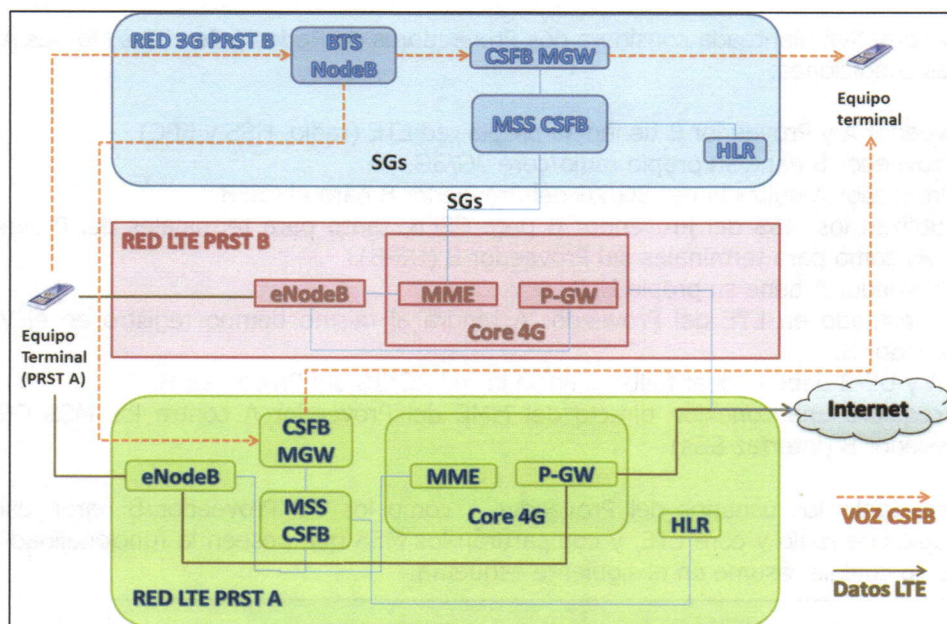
RED 3G PRST B

BTS NodeB

CSFB MGW

MSS CSFB

HLR

SGs

SGs

Equipo terminal

RED LTE PRST B

eNodeB

MME

P-GW

Core 4G

Equipo Terminal (PRST A)

Internet

CSFB MGW

MSS CSFB

eNodeB

MME

P-GW

Core 4G

HLR

RED LTE PRST A

VOZ CSFB

Datos LTE